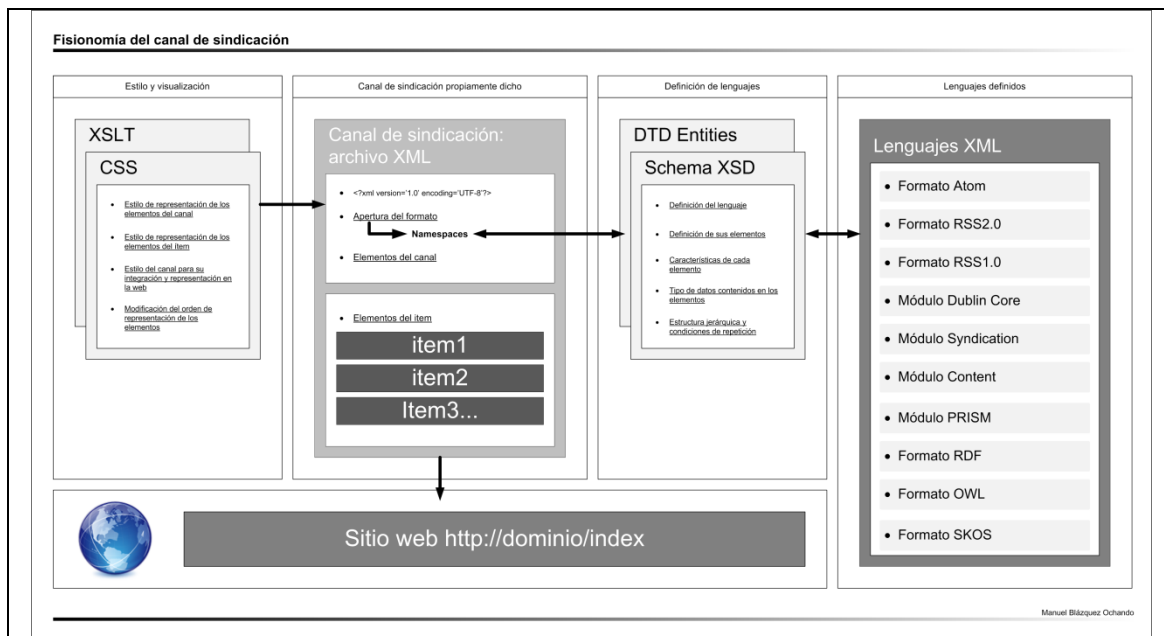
Fisionomía del canal de sindicación

Estilo y visualización

XSLT

CSS

- Estilo de representación de los elementos del canal
- Estilo de representación de los elementos del item
- Estilo del canal para su integración y representación en la web
- Modificación del orden de representación de los elementos

Canal de sindicación propiamente dicho

Canal de sindicación: archivo XML

- <?xml version='1.0' encoding='UTF-8'?>
- Apertura del formato

Namespaces

- Elementos del canal

- Elementos del item

item1

item2

Item3...

Definición de lenguajes

DTD Entities

Schema XSD

- Definición del lenguaje
- Definición de sus elementos
- Características de cada elemento
- Tipo de datos contenidos en los elementos
- Estructura jerárquica y condiciones de repetición

Lenguajes definidos

Lenguajes XML

- Formato Atom
- Formato RSS2.0
- Formato RSS1.0
- Módulo Dublin Core
- Módulo Syndication
- Módulo Content
- Módulo PRISM
- Formato RDF
- Formato OWL
- Formato SKOS

Sitio web http://dominio/index

Manuel Blázquez Ochando